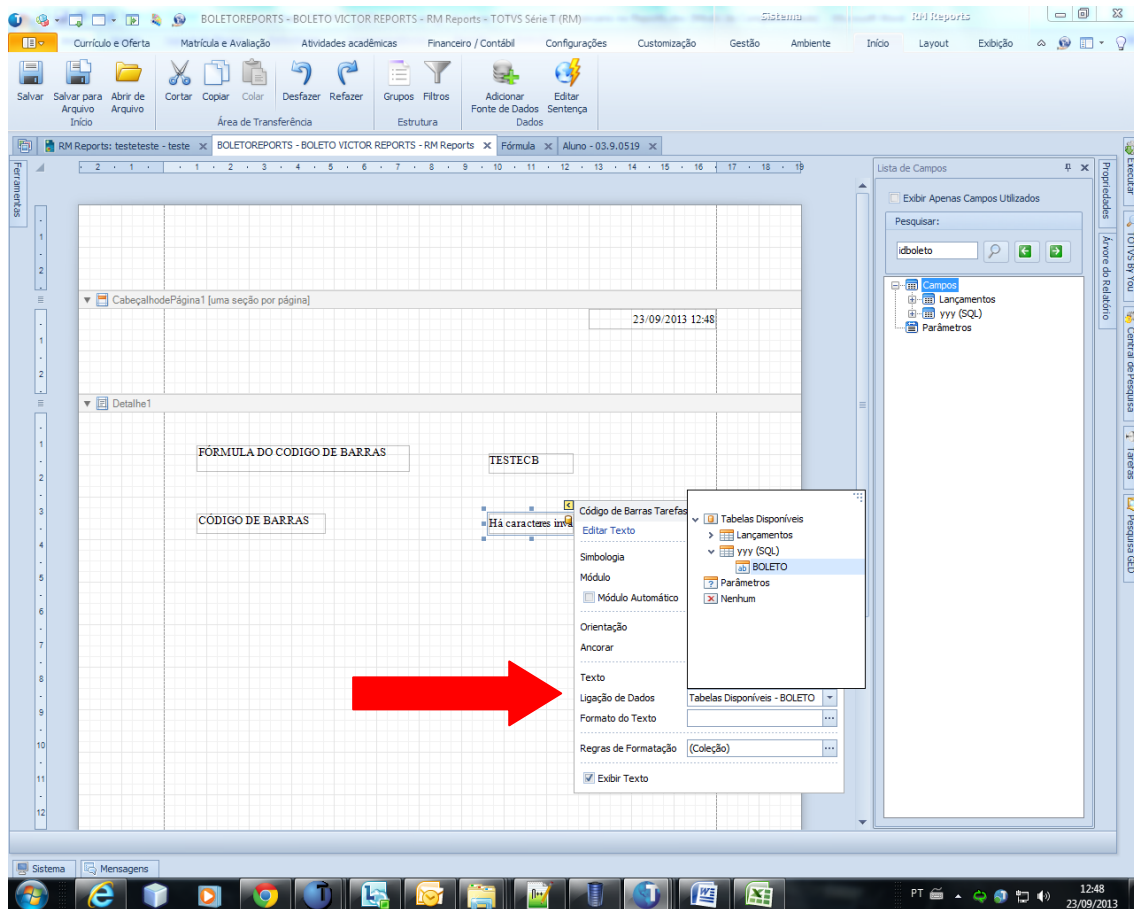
BOLETOREPORTS - BOLETO VICTOR REPORTS - RM Reports - TOTVS Série T (RM)   Sistema   RM Reports

Currículo e Oferta   Matrícula e Avaliação   Atividades acadêmicas   Financeiro / Contábil   Configurações   Customização   Gestão   Ambiente   Início   Layout   Exibição

Salvar   Salvar para Arquivo   Abrir de Arquivo   Início
Cortar   Copiar   Colar   Desfazer   Refazer   Área de Transferência
Grupos   Filtros   Estrutura
Adicionar Fonte de Dados   Editar Sentença   Dados

RM Reports: testeteste - teste   BOLETOREPORTS - BOLETO VICTOR REPORTS - RM Reports   Fórmula   Aluno - 03.9.0519

Ferramentas

CabeçalhodePágina1 [uma seção por página]

23/09/2013 12:48

Detalhe1

FÓRMULA DO CODIGO DE BARRAS

TESTECB

CÓDIGO DE BARRAS

Há caracteres inv

Código de Barras Tarefas
Editar Texto
Simbologia
Módulo
Módulo Automático
Orientação
Ancorar
Texto
Ligação de Dados   Tabelas Disponíveis - BOLETO
Formato do Texto
Regras de Formatação   (Coleção)
Exibir Texto

Tabelas Disponíveis
Lançamentos
yyy (SQL)
BOLETO
Parâmetros
Nenhum

Lista de Campos
Exibir Apenas Campos Utilizados
Pesquisar:
idboleto
Campos
Lançamentos
yyy (SQL)
Parâmetros

Propriedades   Árvore do Relatório   Executar   TOTVS By You   Central de Pesquisa   Tarefas   Pesquisa GED

Sistema   Mensagens

PT   12:48   23/09/2013